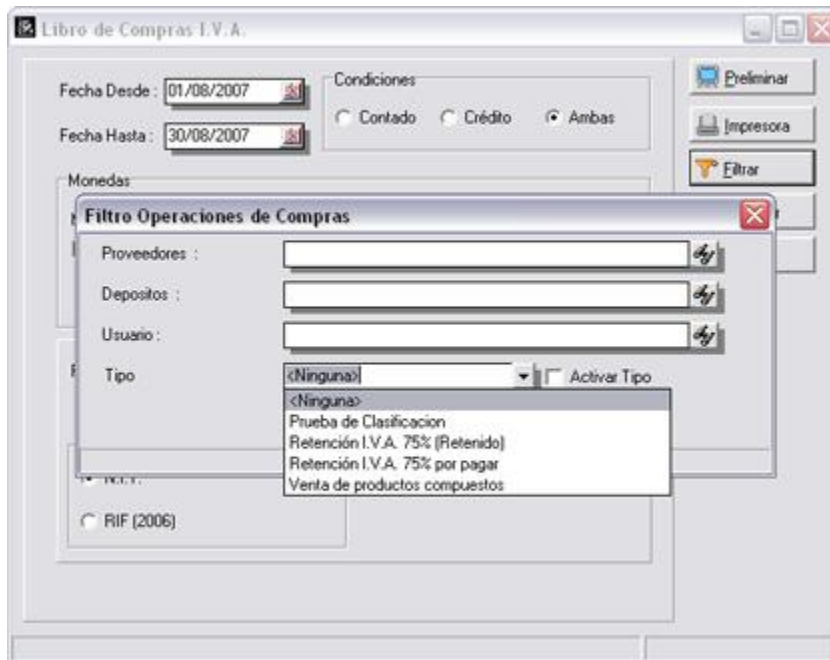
Libro de Compras I.V.A.

Fecha Desde : 01/08/2007

Fecha Hasta : 30/08/2007

Condiciones

Contado   Crédito   Ambas

Preliminar

Impresora

Filtrar

Monedas

Filtro Operaciones de Compras

Proveedores :

Depositos :

Usuario :

Tipo   <Ninguna>   Activar Tipo

<Ninguna>
Prueba de Clasificacion
Retención I.V.A. 75% (Retenido)
Retención I.V.A. 75% por pagar
Venta de productos compuestos

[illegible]

RIF (2006)